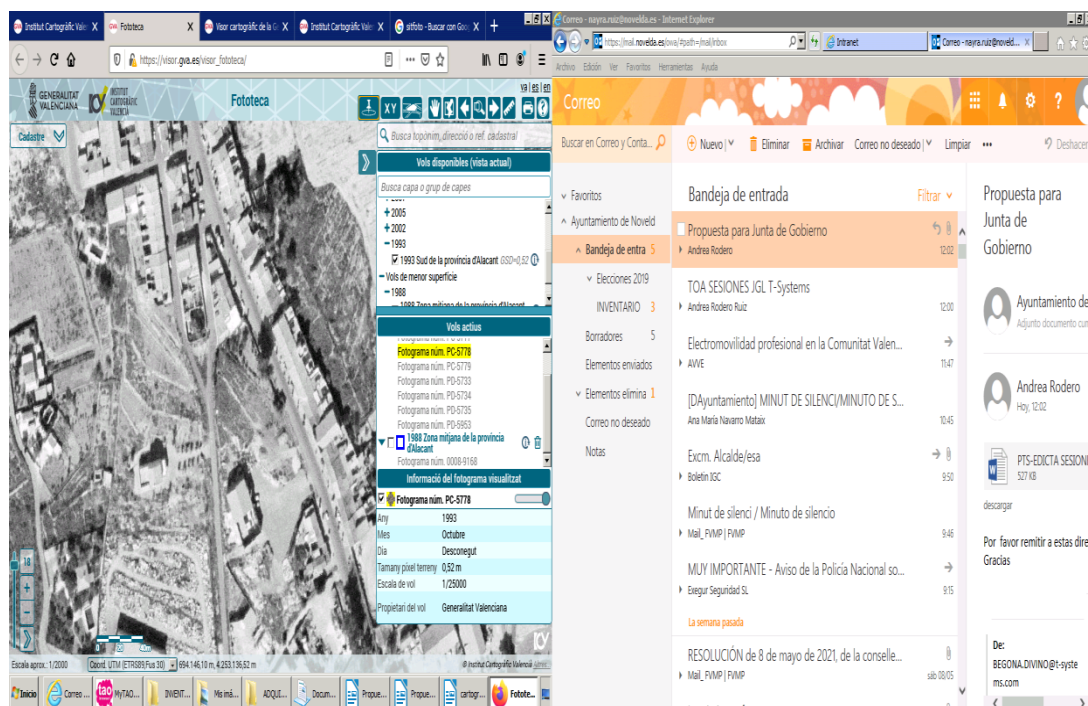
Institut Cartogràfic Valen | Fototeca | Visor cartogràfic de la G | Institut Cartogràfic Valen | altfoto - Buscar con Goo

https://visor.gva.es/visor_fototeca/

GENERALITAT VALENCIANA | INSTITUT CARTOGRÀFIC VALENCIÀ | Fototeca

va | es | en

XY

Cadastre

Busca topònim, direcció o ref. cadastral

Vols disponibles (vista actual)

Busca capa o grup de capes

+2005
+2002
−1993
1993 Sud de la província d'Alacant GSD=0,52
−Vols de menor superfície
−1988

Vols actius

Fotograma núm. PC-5778
Fotograma núm. PC-5779
Fotograma núm. PD-5733
Fotograma núm. PD-5734
Fotograma núm. PD-5735
Fotograma núm. PD-5953
1988 Zona mitjana de la província d'Alacant
Fotograma núm. 0008-9168

Informació del fotograma visualitzat

Fotograma núm. PC-5778

| | |
|---|---|
| Any | 1993 |
| Mes | Octubre |
| Dia | Desconegut |
| Tamany píxel terreny | 0,52 m |
| Escala de vol | 1/25000 |
| Propietari del vol | Generalitat Valenciana |

Escala aprox.: 1/2000 | Coord. UTM (ETRS89,Fus 30) | 694.146,10 m, 4.253.136,52 m | © Institut Cartogràfic Valencià

Inicio | Correo | MyTAO | INVENT... | Mis imá... | ADQUI... | Docum... | Propue... | Propue... | cartogr... | Fotote...

Correo - nayra.ruiz@novelda.es - Internet Explorer

https://mail.novelda.es/owa/#path=/mail/inbox | Intranet | Correo - nayra.ruiz@noveld...

Archivo Edición Ver Favoritos Herramientas Ayuda

Correo

Buscar en Correo y Conta... | Nuevo | Eliminar | Archivar | Correo no deseado | Limpiar | ••• | Deshacer

Favoritos
Ayuntamiento de Noveld
Bandeja de entra 5
Elecciones 2019
INVENTARIO 3
Borradores 5
Elementos enviados
Elementos elimina 1
Correo no deseado
Notas

Bandeja de entrada | Filtrar

Propuesta para Junta de Gobierno
Andrea Rodero 12:02

TOA SESIONES JGL T-Systems
Andrea Rodero Ruiz 12:00

Electromovilidad profesional en la Comunitat Valen...
AVVE 11:47

[DAyuntamiento] MINUT DE SILENCI/MINUTO DE S...
Ana María Navarro Mataix 10:45

Excm. Alcalde/esa
Boletín IGC 9:50

Minut de silenci / Minuto de silencio
Mail_FVMP | FVMP 9:46

MUY IMPORTANTE - Aviso de la Policía Nacional so...
Exegur Seguridad SL 9:15

La semana pasada

RESOLUCIÓN de 8 de mayo de 2021, de la conselle...
Mail_FVMP | FVMP sáb 08/05

Propuesta para Junta de Gobierno

Ayuntamiento de
Adjunto documento cur

Andrea Rodero
Hoy, 12:02

PTS-EDICTA SESION
527 KB

descargar

Por favor remitir a estas dire
Gracias

De:
BEGONA.DIVINO@t-systems.com